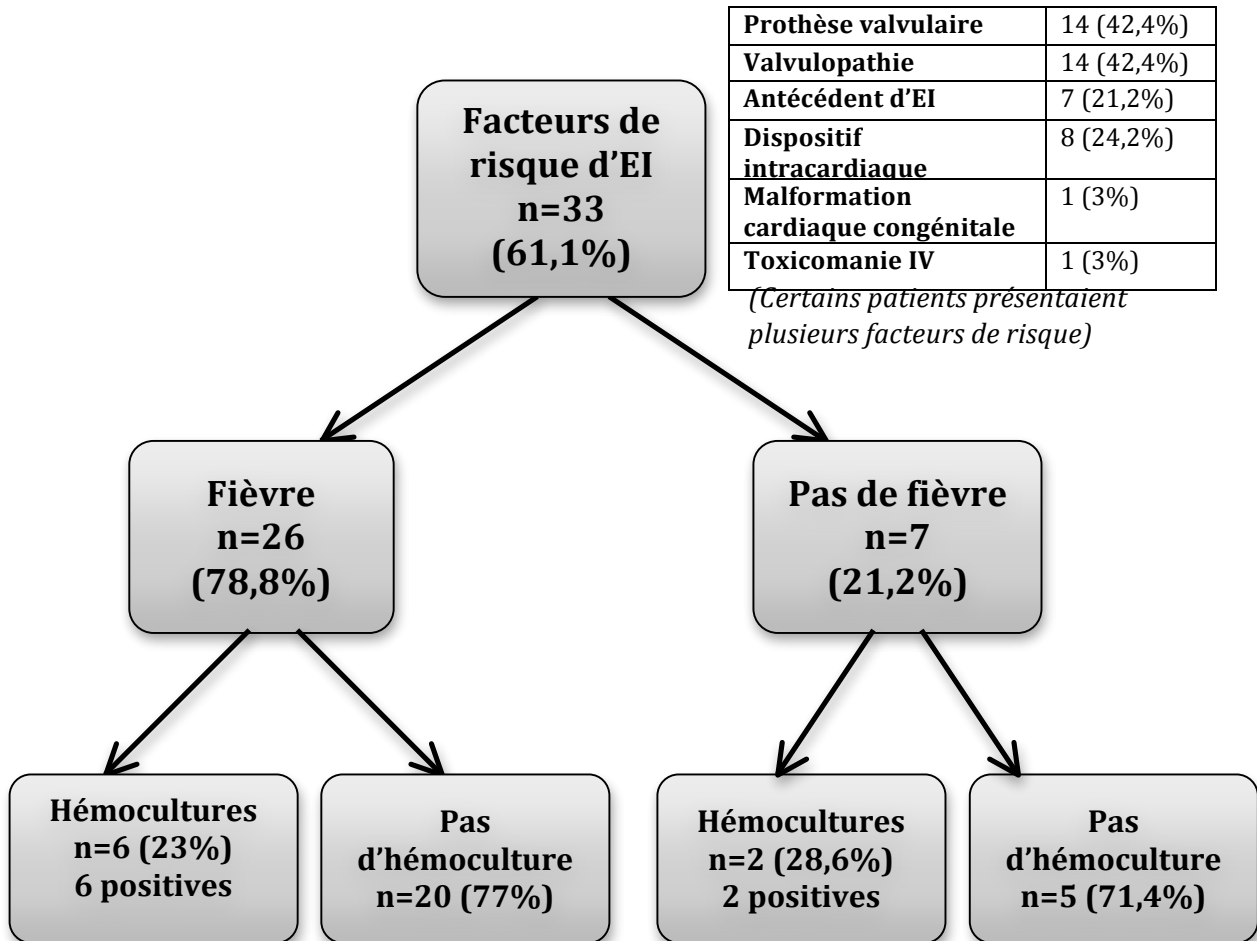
| Prothèse valvulaire | 14 (42,4%) |
|---|---|
| Valvulopathie | 14 (42,4%) |
| Antécédent d'EI | 7 (21,2%) |
| Dispositif intracardiaque | 8 (24,2%) |
| Malformation cardiaque congénitale | 1 (3%) |
| Toxicomanie IV | 1 (3%) |

(Certains patients présentaient plusieurs facteurs de risque)

Facteurs de risque d'EI
n=33
(61,1%)

Fièvre
n=26
(78,8%)

Pas de fièvre
n=7
(21,2%)

Hémocultures
n=6 (23%)
6 positives

Pas d'hémoculture
n=20 (77%)

Hémocultures
n=2 (28,6%)
2 positives

Pas d'hémoculture
n=5 (71,4%)